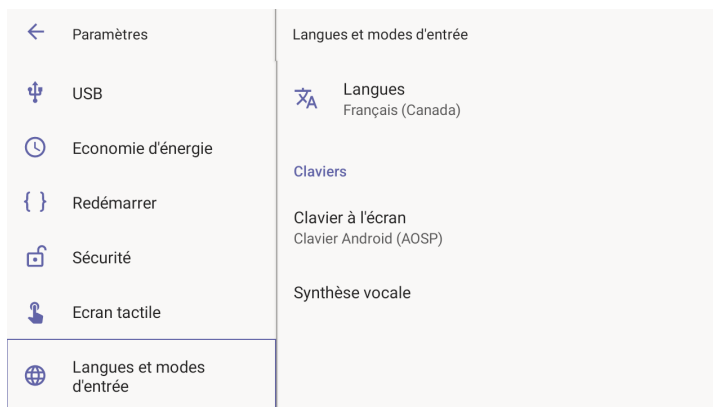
Paramètres

USB

Economie d'énergie

{ } Redémarrer

Sécurité

Ecran tactile

Langues et modes d'entrée

Langues et modes d'entrée

Langues
Français (Canada)

Claviers

Clavier à l'écran
Clavier Android (AOSP)

Synthèse vocale